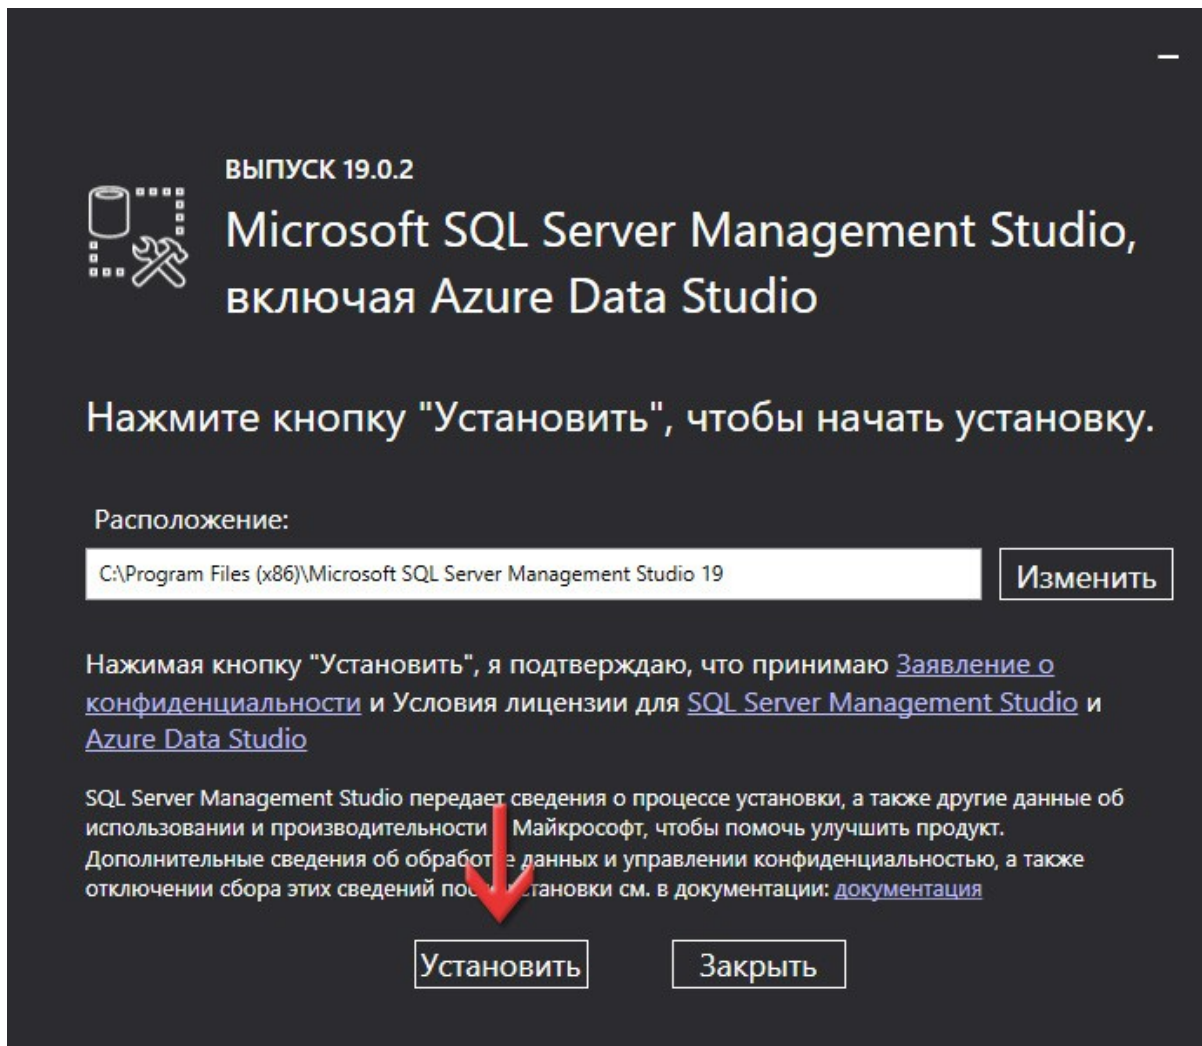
–

ВЫПУСК 19.0.2

Microsoft SQL Server Management Studio, включая Azure Data Studio

Нажмите кнопку "Установить", чтобы начать установку.

Расположение:

C:\Program Files (x86)\Microsoft SQL Server Management Studio 19

Изменить

Нажимая кнопку "Установить", я подтверждаю, что принимаю Заявление о конфиденциальности и Условия лицензии для SQL Server Management Studio и Azure Data Studio

SQL Server Management Studio передает сведения о процессе установки, а также другие данные об использовании и производительности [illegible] Майкрософт, чтобы помочь улучшить продукт. Дополнительные сведения об обрабо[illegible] данных и управлении конфиденциальностью, а также отключении сбора этих сведений по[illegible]становки см. в документации: документация

Установить

Закрыть